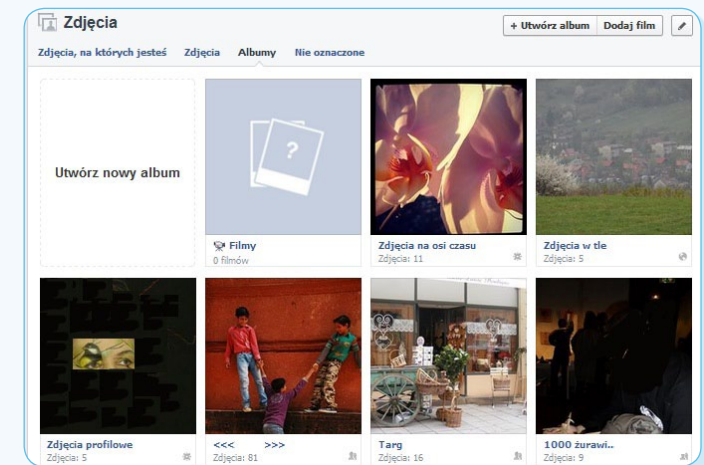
Zdjęcia

+ Utwórz album | Dodaj film

Zdjęcia, na których jesteś | Zdjęcia | Albumy | Nie oznaczone

Utwórz nowy album

Filmy
0 filmów

Zdjęcia na osi czasu
Zdjęcia: 11

Zdjęcia w tle
Zdjęcia: 5

Zdjęcia profilowe
Zdjęcia: 5

<<< >>>
Zdjęcia: 81

Targ
Zdjęcia: 16

1000 żurawi..
Zdjęcia: 9